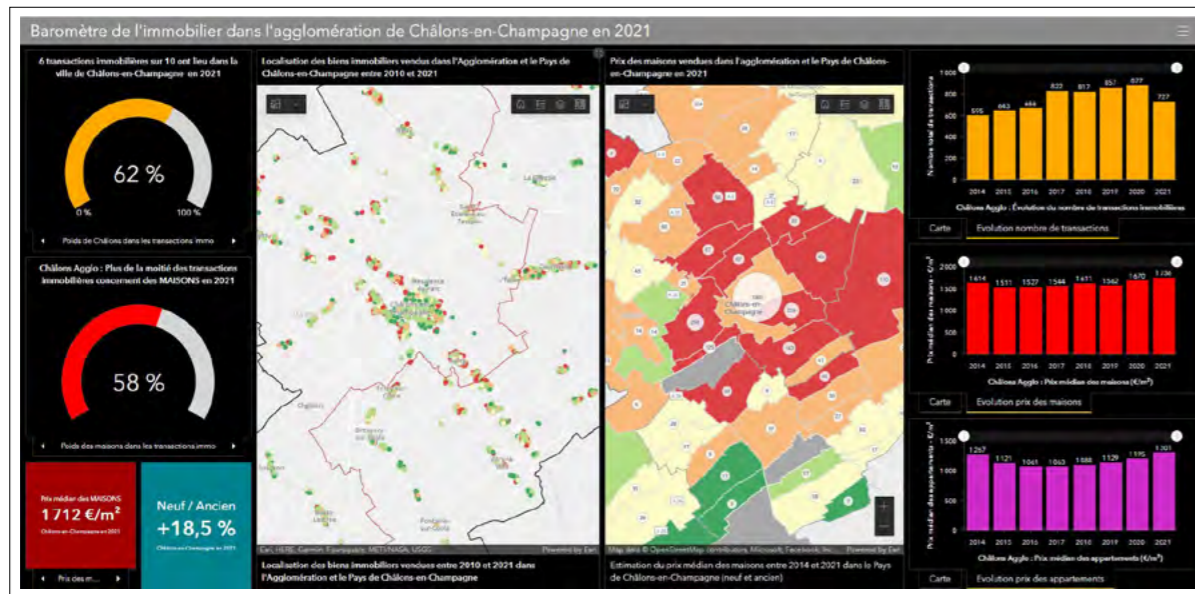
Baromètre de l'immobilier dans l'agglomération de Châlons-en-Champagne en 2021

6 transactions immobilières sur 10 ont lieu dans la ville de Châlons-en-Champagne en 2021

62 %

0 %

100 %

Poids de Châlons dans les transactions immo

Châlons Agglo : Plus de la moitié des transactions immobilières concernent des MAISONS en 2021

58 %

Poids des maisons dans les transactions immo

Prix médian des MAISONS

1 712 €/m²

Châlons-en-Champagne en 2021

Prix des m...

Neuf / Ancien

+18,5 %

Châlons-en-Champagne en 2021

Localisation des biens immobiliers vendus dans l'Agglomération et le Pays de Châlons-en-Champagne entre 2010 et 2021

Esri, HERE, Garmin, Foursquare, METI/NASA, USGS

Powered by Esri

Localisation des biens immobiliers vendus entre 2010 et 2021 dans l'Agglomération et le Pays de Châlons-en-Champagne

Prix des maisons vendues dans l'Agglomération et le Pays de Châlons-en-Champagne en 2021

Châlons-en-Champagne

Map data © OpenStreetMap contributors, Microsoft, Facebook, Inc...

Powered by Esri

Estimation du prix médian des maisons entre 2014 et 2021 dans le Pays de Châlons-en-Champagne (neuf et ancien)

Nombre total de transactions

| 2014 | 2015 | 2016 | 2017 | 2018 | 2019 | 2020 | 2021 |
|---|---|---|---|---|---|---|---|
| 595 | 643 | 664 | 823 | 817 | 857 | 877 | 727 |

Châlons Agglo : Évolution du nombre de transactions immobilières

Carte

Evolution nombre de transactions

Prix médian des maisons - €/m²

2000
1500
1000
500
0

| 2014 | 2015 | 2016 | 2017 | 2018 | 2019 | 2020 | 2021 |
|---|---|---|---|---|---|---|---|
| 1614 | 1511 | 1527 | 1544 | 1611 | 1562 | 1670 | 1736 |

Châlons Agglo : Prix médian des maisons (€/m²)

Carte

Evolution prix des maisons

Prix médian des appartements - €/m²

| 2014 | 2015 | 2016 | 2017 | 2018 | 2019 | 2020 | 2021 |
|---|---|---|---|---|---|---|---|
| 1267 | 1121 | 1061 | 1063 | 1088 | 1129 | 1195 | 1301 |

Châlons Agglo : Prix médian des appartements (€/m²)

Carte

Evolution prix des appartements